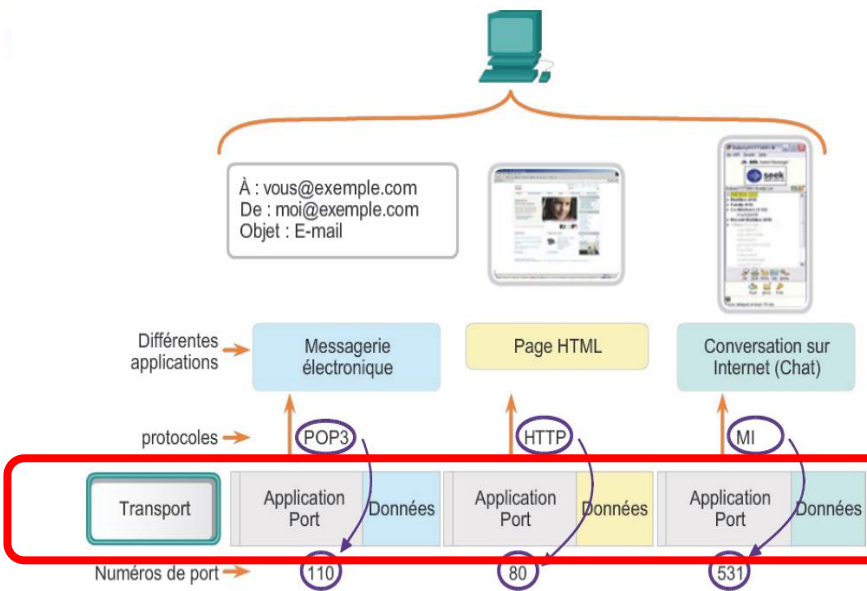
À : vous@exemple.com
De : moi@exemple.com
Objet : E-mail

seek

Différentes applications

Messagerie électronique

Page HTML

Conversation sur Internet (Chat)

protocoles

POP3

HTTP

MI

Transport

Application Port

Données

Application Port

Données

Application Port

Données

Numéros de port

110

80

531